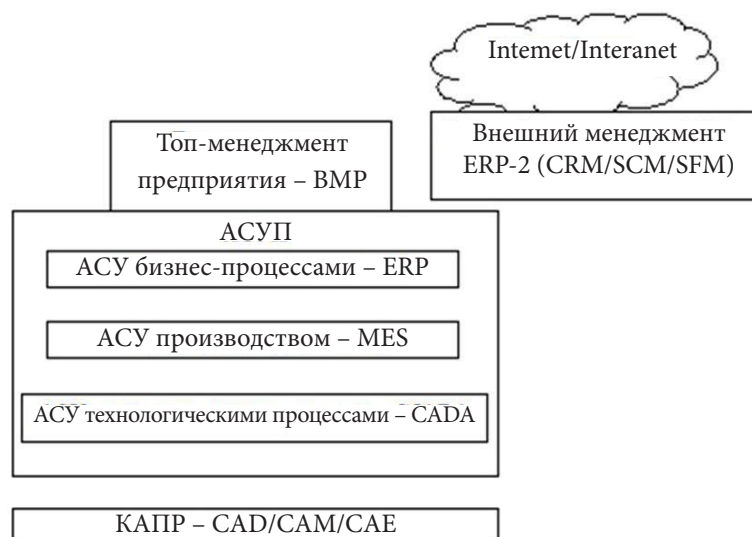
Internet/Interanet

Топ-менеджмент предприятия – ВМР

Внешний менеджмент ERP-2 (CRM/SCM/SFM)

АСУП

АСУ бизнес-процессами – ERP

АСУ производством – MES

АСУ технологическими процессами – CADA

КАПР – CAD/CAM/CAE